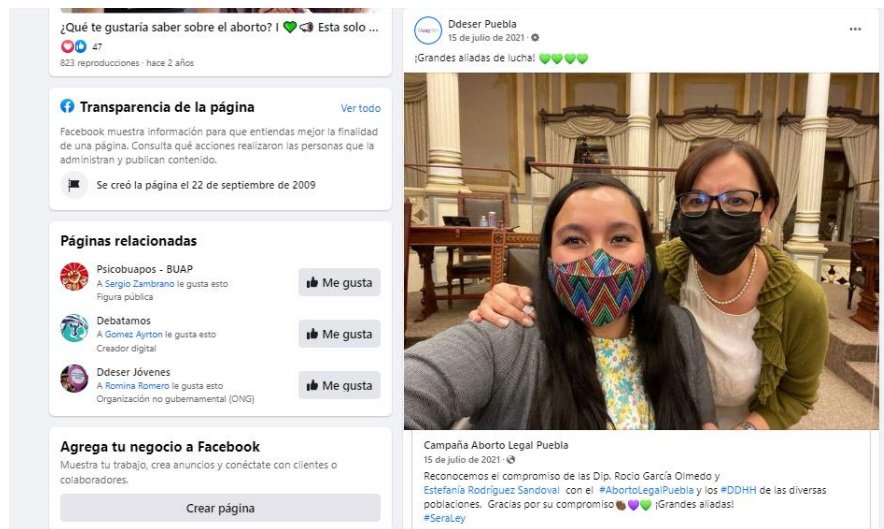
¿Qué te gustaría saber sobre el aborto? | 💚 Esta solo ...
47
823 reproducciones · hace 2 años

Transparencia de la página
Ver todo
Facebook muestra información para que entiendas mejor la finalidad de una página. Consulta qué acciones realizaron las personas que la administran y publican contenido.
Se creó la página el 22 de septiembre de 2009

Páginas relacionadas
Psicobuapos - BUAP
A Sergio Zambrano le gusta esto
Figura pública
Me gusta
Debatamos
A Gomez Ayrton le gusta esto
Creador digital
Me gusta
Ddeser Jóvenes
A Romina Romero le gusta esto
Organización no gubernamental (ONG)
Me gusta

Agrega tu negocio a Facebook
Muestra tu trabajo, crea anuncios y conéctate con clientes o colaboradores.
Crear página

Ddeser Puebla
15 de julio de 2021 ·
...
¡Grandes aliadas de lucha! 💚💚💚💚

Campaña Aborto Legal Puebla
15 de julio de 2021 ·
Reconocemos el compromiso de las Dip. Rocio García Olmedo y Estefanía Rodríguez Sandoval con el #AbortoLegalPuebla y los #DDHH de las diversas poblaciones. Gracias por su compromiso💜💚 ¡Grandes aliadas!
#SeraLey